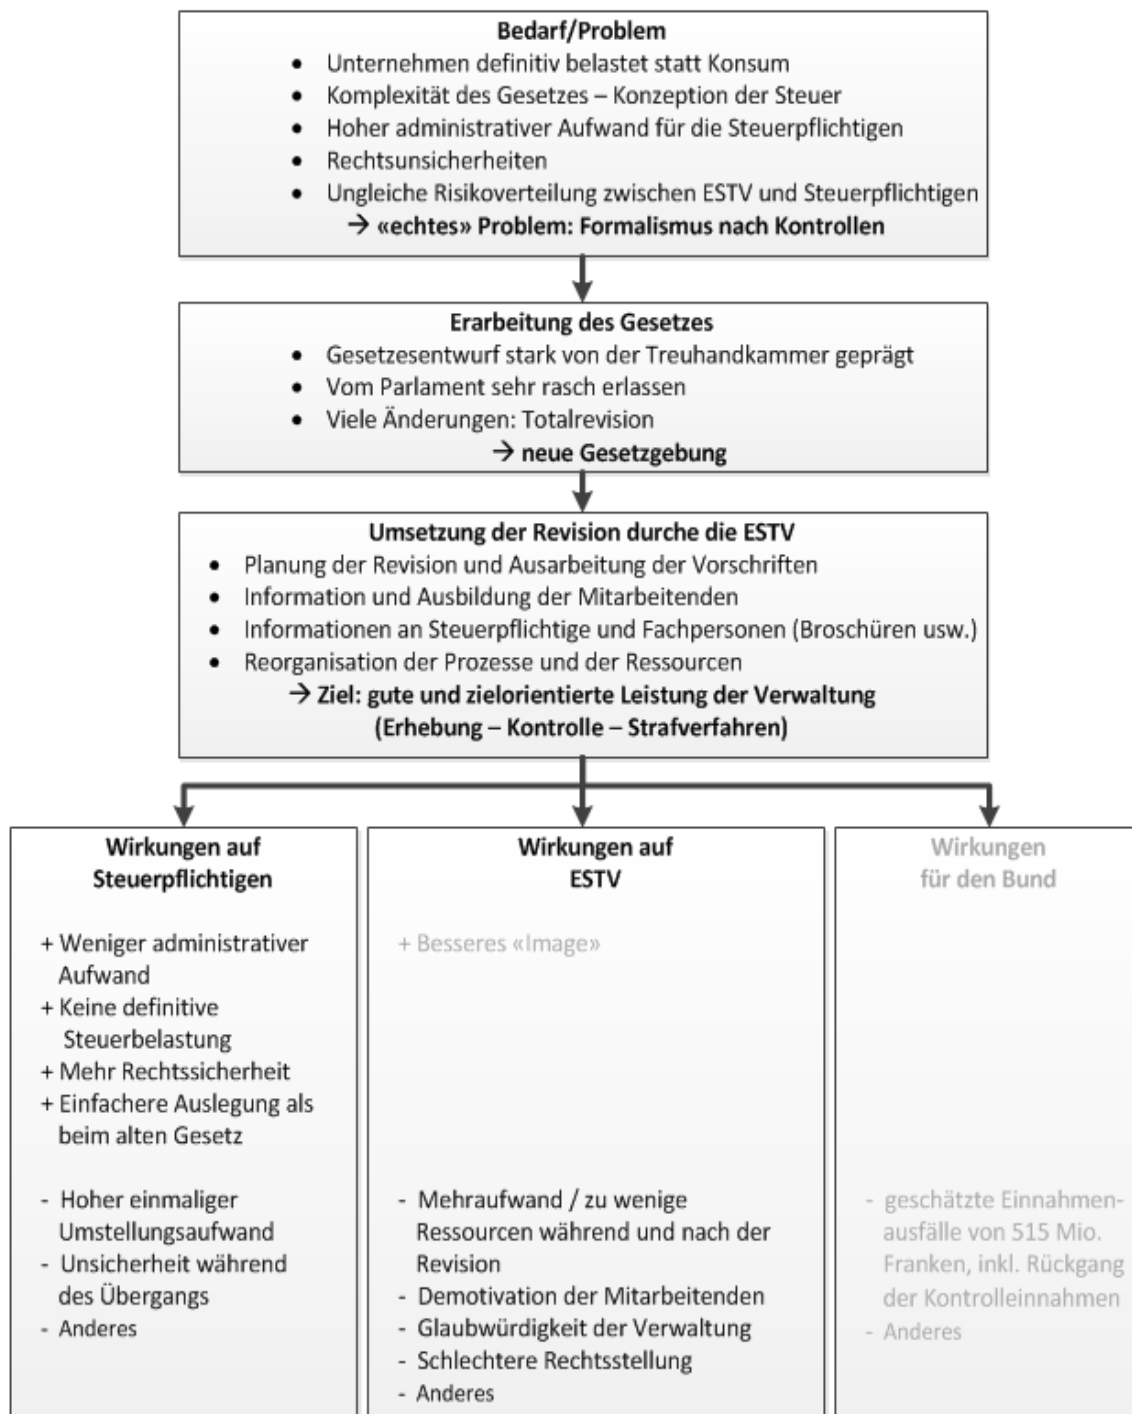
**Bedarf/Problem**

- Unternehmen definitiv belastet statt Konsum
- Komplexität des Gesetzes – Konzeption der Steuer
- Hoher administrativer Aufwand für die Steuerpflichtigen
- Rechtsunsicherheiten
- Ungleiche Risikoverteilung zwischen ESTV und Steuerpflichtigen

→ «echtes» Problem: Formalismus nach Kontrollen

**Erarbeitung des Gesetzes**

- Gesetzesentwurf stark von der Treuhandkammer geprägt
- Vom Parlament sehr rasch erlassen
- Viele Änderungen: Totalrevision

→ neue Gesetzgebung

**Umsetzung der Revision durche die ESTV**

- Planung der Revision und Ausarbeitung der Vorschriften
- Information und Ausbildung der Mitarbeitenden
- Informationen an Steuerpflichtige und Fachpersonen (Broschüren usw.)
- Reorganisation der Prozesse und der Ressourcen

→ Ziel: gute und zielorientierte Leistung der Verwaltung (Erhebung – Kontrolle – Strafverfahren)

**Wirkungen auf Steuerpflichtigen**

+ Weniger administrativer Aufwand
+ Keine definitive Steuerbelastung
+ Mehr Rechtssicherheit
+ Einfachere Auslegung als beim alten Gesetz

- Hoher einmaliger Umstellungsaufwand
- Unsicherheit während des Übergangs
- Anderes

**Wirkungen auf ESTV**

+ Besseres «Image»

- Mehraufwand / zu wenige Ressourcen während und nach der Revision
- Demotivation der Mitarbeitenden
- Glaubwürdigkeit der Verwaltung
- Schlechtere Rechtsstellung
- Anderes

**Wirkungen für den Bund**

- geschätzte Einnahmenausfälle von 515 Mio. Franken, inkl. Rückgang der Kontrolleinnahmen
- Anderes